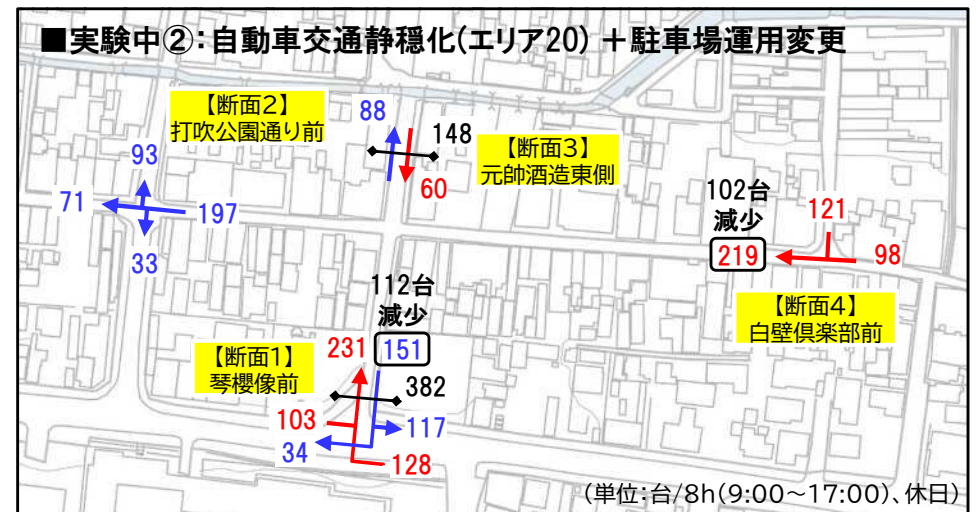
■実験中②：自動車交通静穏化(エリア20) ＋駐車場運用変更

【断面2】
打吹公園通り前

88
148
60

【断面3】
元帥酒造東側

93
71
197
33

102台
減少
121
219
98

【断面4】
白壁倶楽部前

112台
減少
231
151

【断面1】
琴櫻像前

382
103
117
34
128

(単位:台/8h(9:00～17:00)、休日)